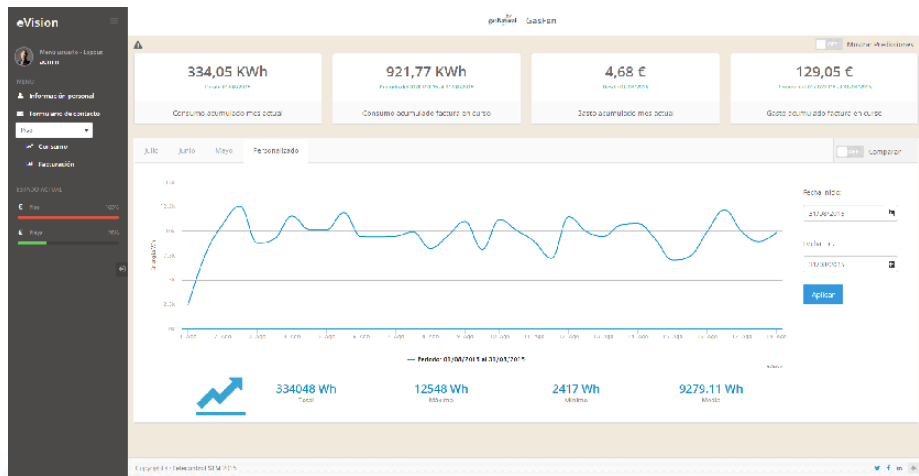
eVision

Menú usuario - Logout
admin

MENU
Información personal
Formulario de contacto
Fiel
Consumo
Facturación

ESPACIO ACTUAL
Fiel 100%
Fiel 35%

GasFen

Mostrar Mediciones

334,05 KWh
Consumo acumulado mes actual

921,77 KWh
Consumo acumulado factura en curso

4,68 €
Gasto acumulado mes actual

129,05 €
Gasto acumulado factura en curso

Julio
Junio
Mayo
Personalizado

Comparar

Fecha inicio
01/08/2015

Fecha fin
31/08/2015

Aplicar

Periodo: 01/08/2015 al 31/08/2015

334048 Wh
Total

12548 Wh
Máximo

2417 Wh
Mínimo

9279.11 Wh
Media

Copyright © Telecontrol STM 2015